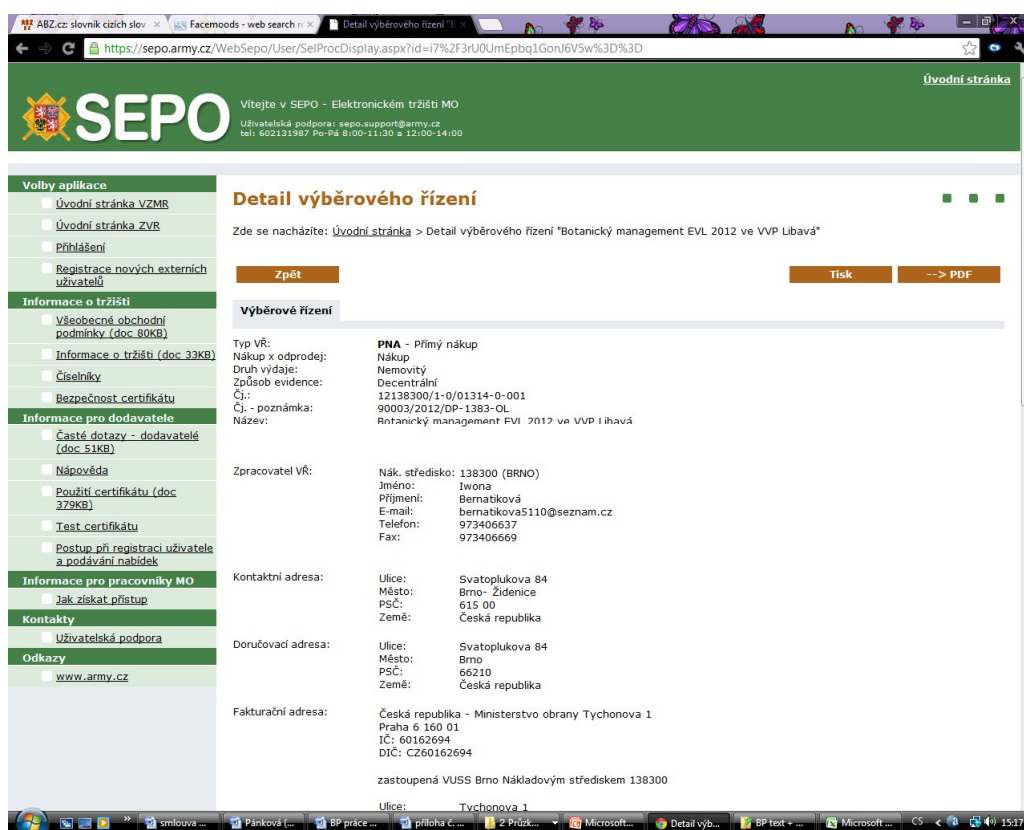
ABZ.cz: slovník cizích slov × Facemoods - web search n × Detail výběrového řízení "B ×

https://sepo.army.cz/WebSepo/User/SelProcDisplay.aspx?id=i7%2F3rU0UmEpbq1GonJ6V5w%3D%3D

Úvodní stránka

SEPO

Vítejte v SEPO - Elektronickém tržišti MO

Uživatelská podpora: sepo.support@army.cz
tel: 602131987 Po-Pá 8:00-11:30 a 12:00-14:00

Volby aplikace
Úvodní stránka VZMR
Úvodní stránka ZVR
Přihlášení
Registrace nových externích uživatelů
Informace o tržišti
Všeobecné obchodní podmínky (doc 80KB)
Informace o tržišti (doc 33KB)
Číselníky
Bezpečnost certifikátu
Informace pro dodavatele
Časté dotazy - dodavatelé (doc 51KB)
Nápověda
Použití certifikátu (doc 379KB)
Test certifikátu
Postup při registraci uživatele a podávání nabídek
Informace pro pracovníky MO
Jak získat přístup
Kontakty
Uživatelská podpora
Odkazy
www.army.cz

Detail výběrového řízení

Zde se nacházíte: Úvodní stránka > Detail výběrového řízení "Botanický management EVL 2012 ve VVP Libavá"

Zpět

Tisk

--> PDF

Výběrové řízení

| | |
|---|---|
| Typ VŘ: | PNA - Přímý nákup |
| Nákup x odprodej: | Nákup |
| Druh výdaje: | Nemovitý |
| Způsob evidence: | Decentrální |
| Čj.: | 12138300/1-0/01314-0-001 |
| Čj. - poznámka: | 90003/2012/DP-1383-OL |
| Název: | Botanický management EVL 2012 ve VVP Libavá |

Zpracovatel VŘ:
Nák. středisko: 138300 (BRNO)
Jméno: Iwona
Příjmení: Bernatiková
E-mail: bernatikova5110@seznam.cz
Telefon: 973406637
Fax: 973406669

Kontaktní adresa:
Ulice: Svatoplukova 84
Město: Brno- Židenice
PSČ: 615 00
Země: Česká republika

Doručovací adresa:
Ulice: Svatoplukova 84
Město: Brno
PSČ: 66210
Země: Česká republika

Fakturační adresa:
Česká republika - Ministerstvo obrany Tychonova 1
Praha 6 160 01
IČ: 60162694
DIČ: CZ60162694

zastoupená VUSS Brno Nákladovým střediskem 138300

Ulice: Tychonova 1

smlouva ... Pánková (... BP práce ... příloha č. ... 2 Průzk... Microsoft... Detail výb... BP text + ... Microsoft ... CS 15:17